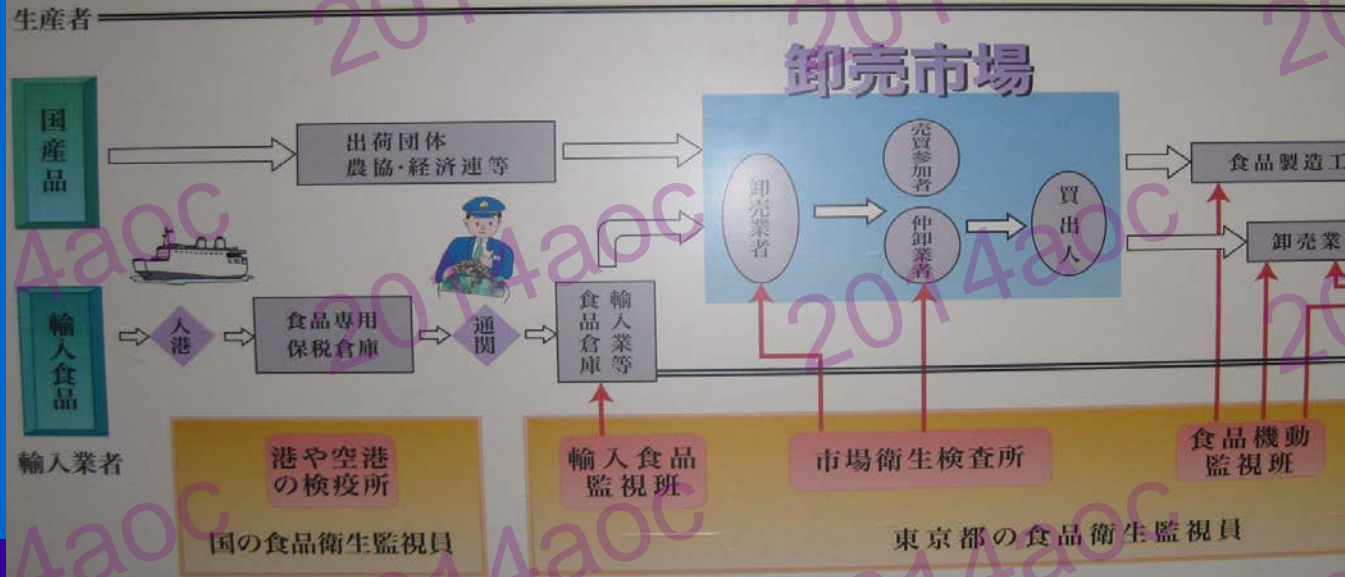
生産者

卸売市場

国産品

出荷団体
農協・経済連等

卸売業者

売買参加者

仲卸業者

買出人

食品製造工

卸売業

輸入食品

入港

食品専用
保税倉庫

通関

輸入業等
食品倉庫

輸入業者

港や空港
の検疫所

国の食品衛生監視員

輸入食品
監視班

市場衛生検査所

食品機動
監視班

東京都の食品衛生監視員

2014aoc